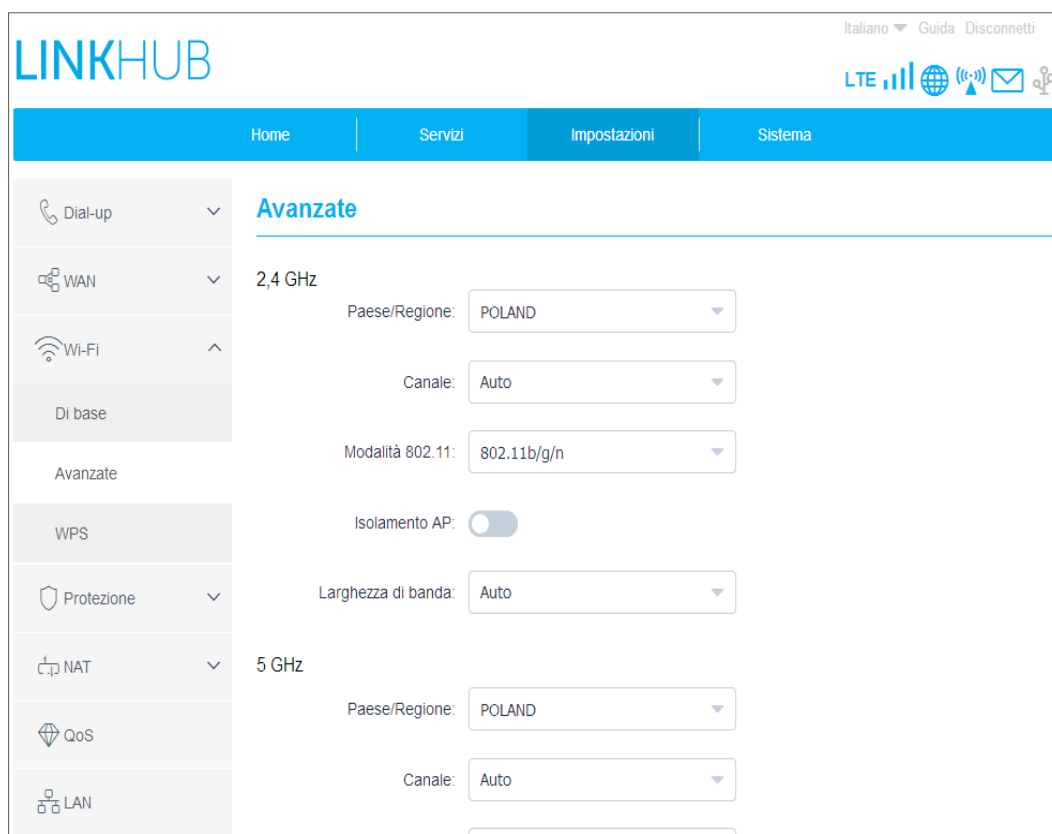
LINKHUB

Italiano Guida Disconnetti

LTE

Home
Servizi
Impostazioni
Sistema

Dial-up
WAN
Wi-Fi
Di base
Avanzate
WPS
Protezione
NAT
QoS
LAN

Avanzate

2,4 GHz

Paese/Regione: POLAND

Canale: Auto

Modalità 802.11: 802.11b/g/n

Isolamento AP:

Larghezza di banda: Auto

5 GHz

Paese/Regione: POLAND

Canale: Auto